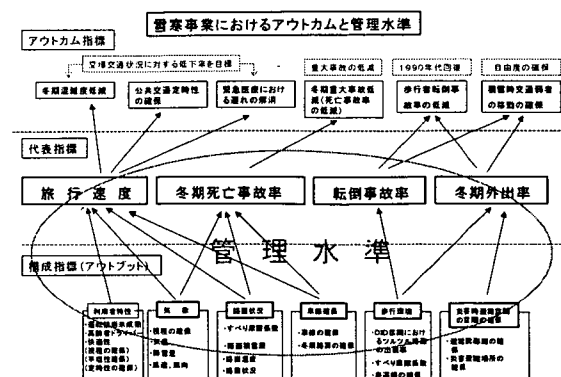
雪寒事業におけるアウトカムと管理水準

アウトカム指標

夏場交通状況に対する低下率を目標

冬期渋滞度低減

公共交通定時性の確保

緊急医療における遅れの解消

重大事故の低減

冬期重大事故低減(死亡事故率の低減)

1990年代回帰

歩行者転倒事故率の低減

自由度の確保

積雪時交通弱者の移動の確保

代表指標

旅行速度

冬期死亡事故率

転倒事故率

冬期外出率

管理水準

構成指標(アウトプット)

利用者特性

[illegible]

気象

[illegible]

路面状況

・すべり摩擦係数
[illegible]

車線幅員

・幅員の確保
・冬期幅員の確保

歩行環境

・DID区間におけるツルツル路面の出現率
・すべり摩擦係数
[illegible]

除雪時道路環境の管理の確保

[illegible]